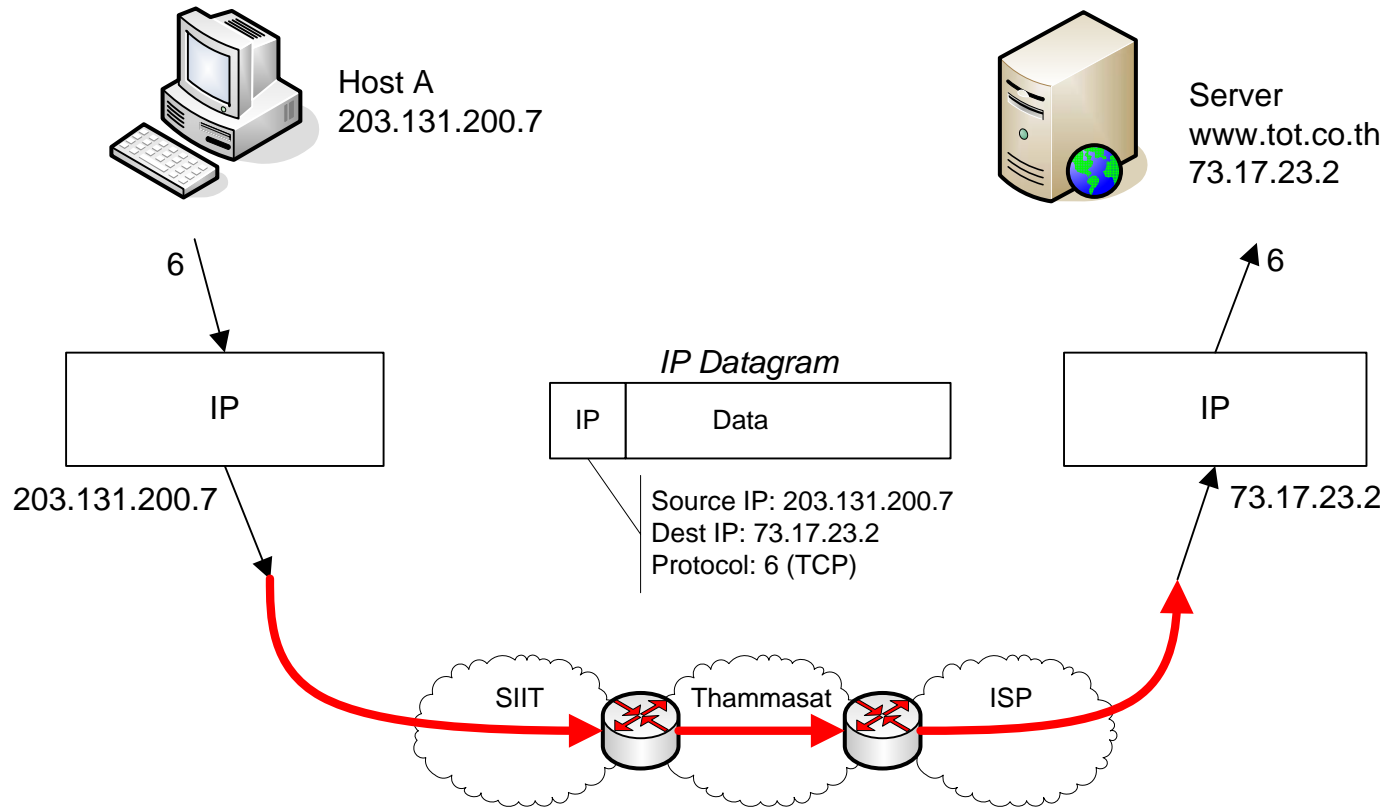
Host A
203.131.200.7

Server
www.tot.co.th
73.17.23.2

6

6

IP

IP Datagram

IP | Data

IP

203.131.200.7

Source IP: 203.131.200.7
Dest IP: 73.17.23.2
Protocol: 6 (TCP)

73.17.23.2

SIIT

Thammasat

ISP